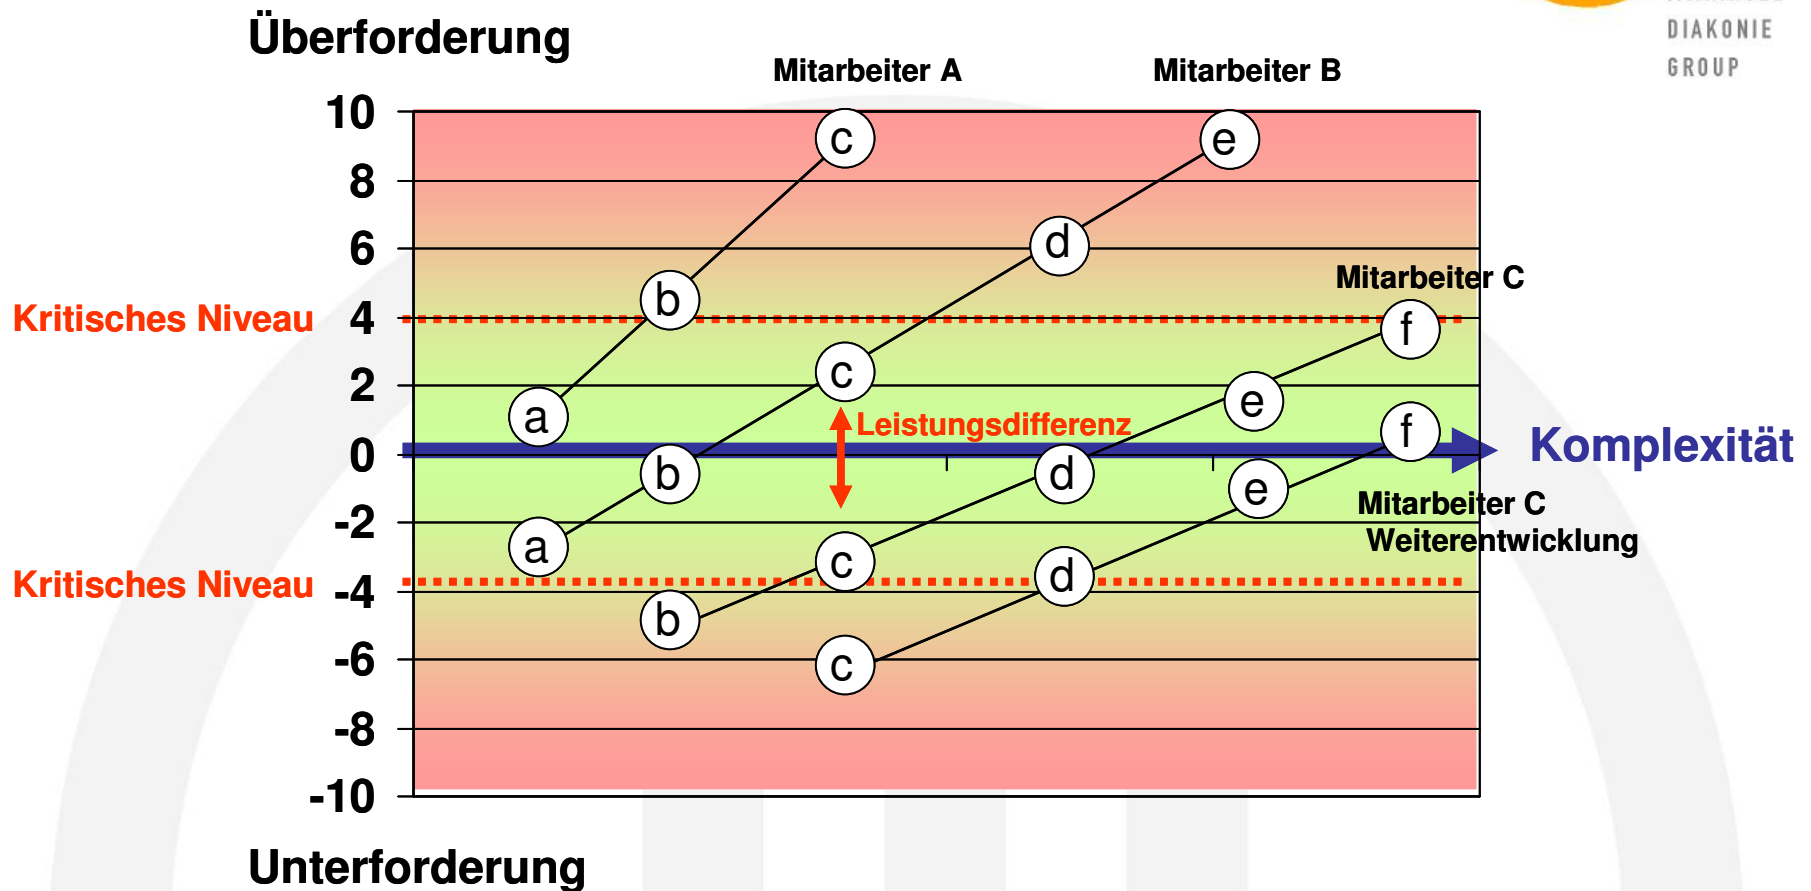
Überforderung

DIAKONIE
GROUP

Mitarbeiter A

Mitarbeiter B

10
8
6
Kritisches Niveau 4
2
0
-2
Kritisches Niveau -4
-6
-8
-10

c
e
d
b
Mitarbeiter C
f
c
e
a
Leistungsdifferenz
f
Komplexität
b
d
e
a
Mitarbeiter C
Weiterentwicklung
c
d
b
c

Unterforderung